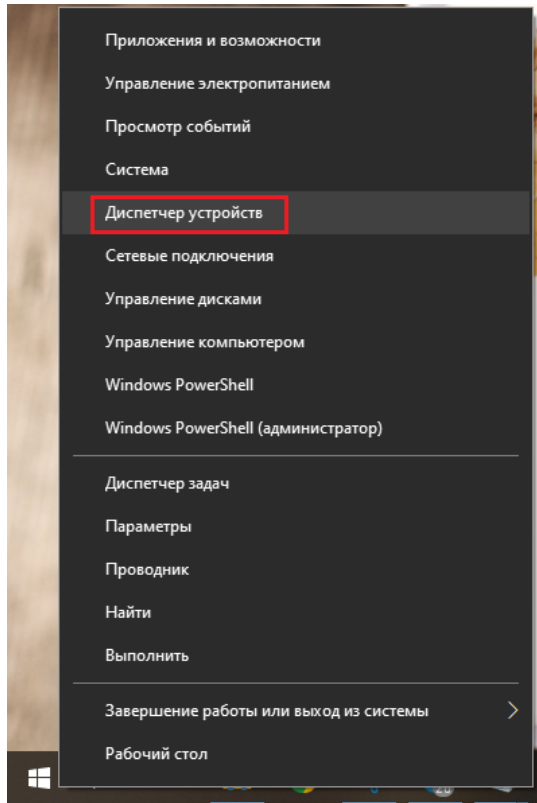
Приложения и возможности
Управление электропитанием
Просмотр событий
Система
Диспетчер устройств
Сетевые подключения
Управление дисками
Управление компьютером
Windows PowerShell
Windows PowerShell (администратор)

Диспетчер задач
Параметры
Проводник
Найти
Выполнить

Завершение работы или выход из системы
Рабочий стол